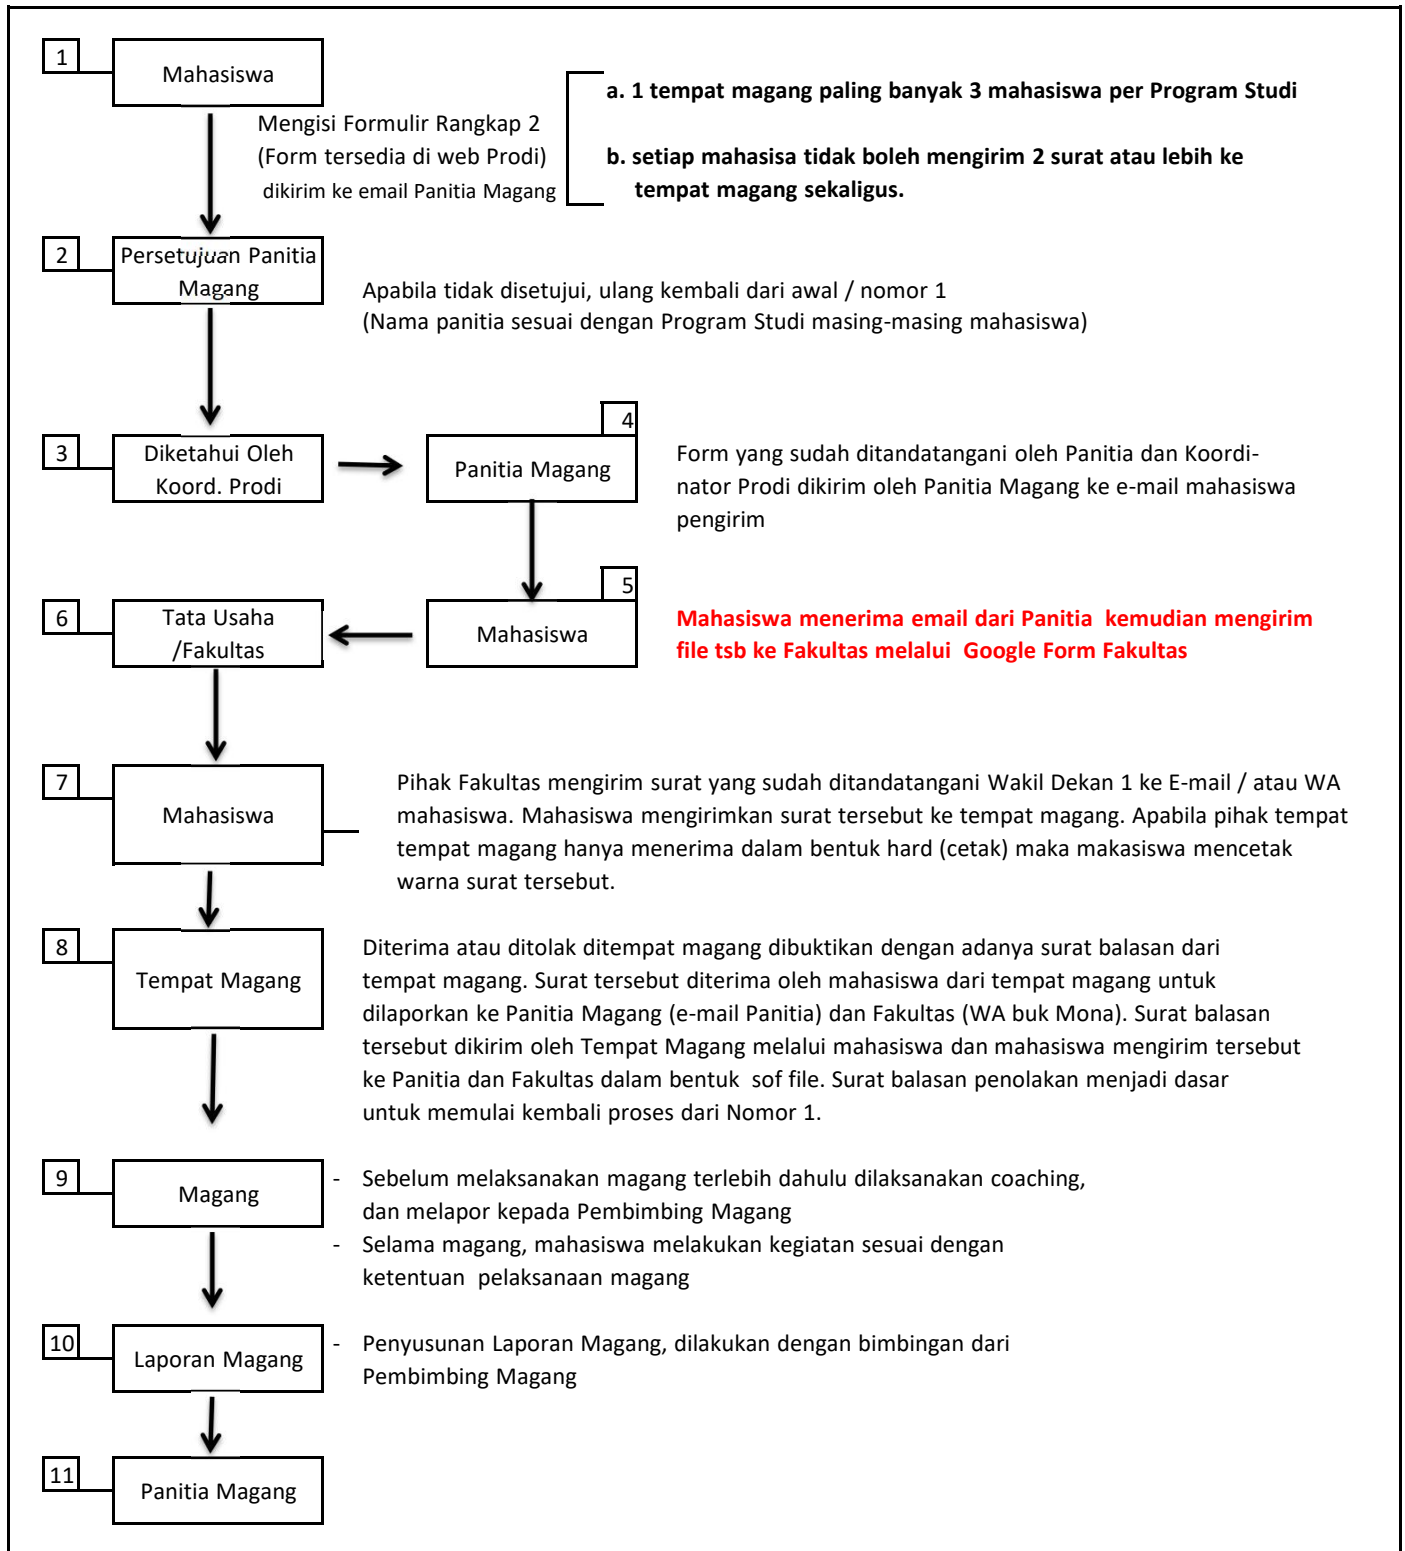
1

Mahasiswa

Mengisi Formulir Rangkap 2
(Form tersedia di web Prodi)
dikirim ke email Panitia Magang

a. 1 tempat magang paling banyak 3 mahasiswa per Program Studi

b. setiap mahasisa tidak boleh mengirim 2 surat atau lebih ke tempat magang sekaligus.

2

Persetujuan Panitia Magang

Apabila tidak disetujui, ulang kembali dari awal / nomor 1
(Nama panitia sesuai dengan Program Studi masing-masing mahasiswa)

3

Diketahui Oleh Koord. Prodi

4

Panitia Magang

Form yang sudah ditandatangani oleh Panitia dan Koordinator Prodi dikirim oleh Panitia Magang ke e-mail mahasiswa pengirim

5

Mahasiswa

6

Tata Usaha /Fakultas

Mahasiswa menerima email dari Panitia kemudian mengirim file tsb ke Fakultas melalui Google Form Fakultas

7

Mahasiswa

Pihak Fakultas mengirim surat yang sudah ditandatangani Wakil Dekan 1 ke E-mail / atau WA mahasiswa. Mahasiswa mengirimkan surat tersebut ke tempat magang. Apabila pihak tempat tempat magang hanya menerima dalam bentuk hard (cetak) maka makasiswa mencetak warna surat tersebut.

8

Tempat Magang

Diterima atau ditolak ditempat magang dibuktikan dengan adanya surat balasan dari tempat magang. Surat tersebut diterima oleh mahasiswa dari tempat magang untuk dilaporkan ke Panitia Magang (e-mail Panitia) dan Fakultas (WA buk Mona). Surat balasan tersebut dikirim oleh Tempat Magang melalui mahasiswa dan mahasiswa mengirim tersebut ke Panitia dan Fakultas dalam bentuk sof file. Surat balasan penolakan menjadi dasar untuk memulai kembali proses dari Nomor 1.

9

Magang

- Sebelum melaksanakan magang terlebih dahulu dilaksanakan coaching, dan melapor kepada Pembimbing Magang
- Selama magang, mahasiswa melakukan kegiatan sesuai dengan ketentuan pelaksanaan magang

10

Laporan Magang

- Penyusunan Laporan Magang, dilakukan dengan bimbingan dari Pembimbing Magang

11

Panitia Magang